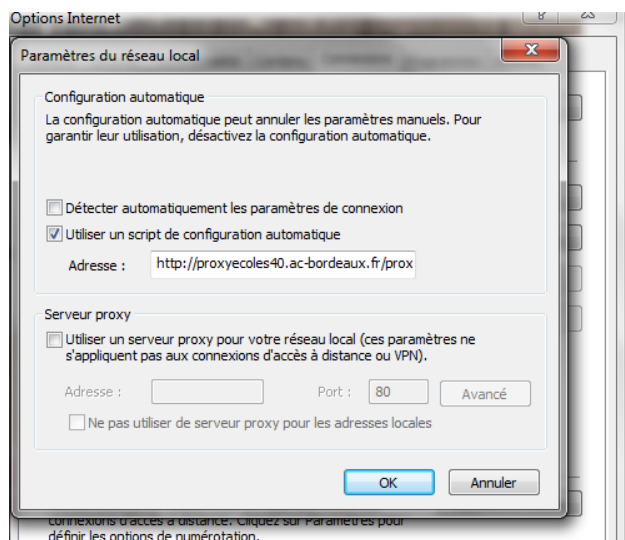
Options Internet

Paramètres du réseau local

Configuration automatique

La configuration automatique peut annuler les paramètres manuels. Pour garantir leur utilisation, désactivez la configuration automatique.

Détecter automatiquement les paramètres de connexion

Utiliser un script de configuration automatique

Adresse : http://proxyecoles40.ac-bordeaux.fr/prox

Serveur proxy

Utiliser un serveur proxy pour votre réseau local (ces paramètres ne s'appliquent pas aux connexions d'accès à distance ou VPN).

Adresse : Port : 80 Avancé

Ne pas utiliser de serveur proxy pour les adresses locales

OK Annuler

connexions d'accès à distance. Cliquez sur Paramètres pour définir les options de numérotation.